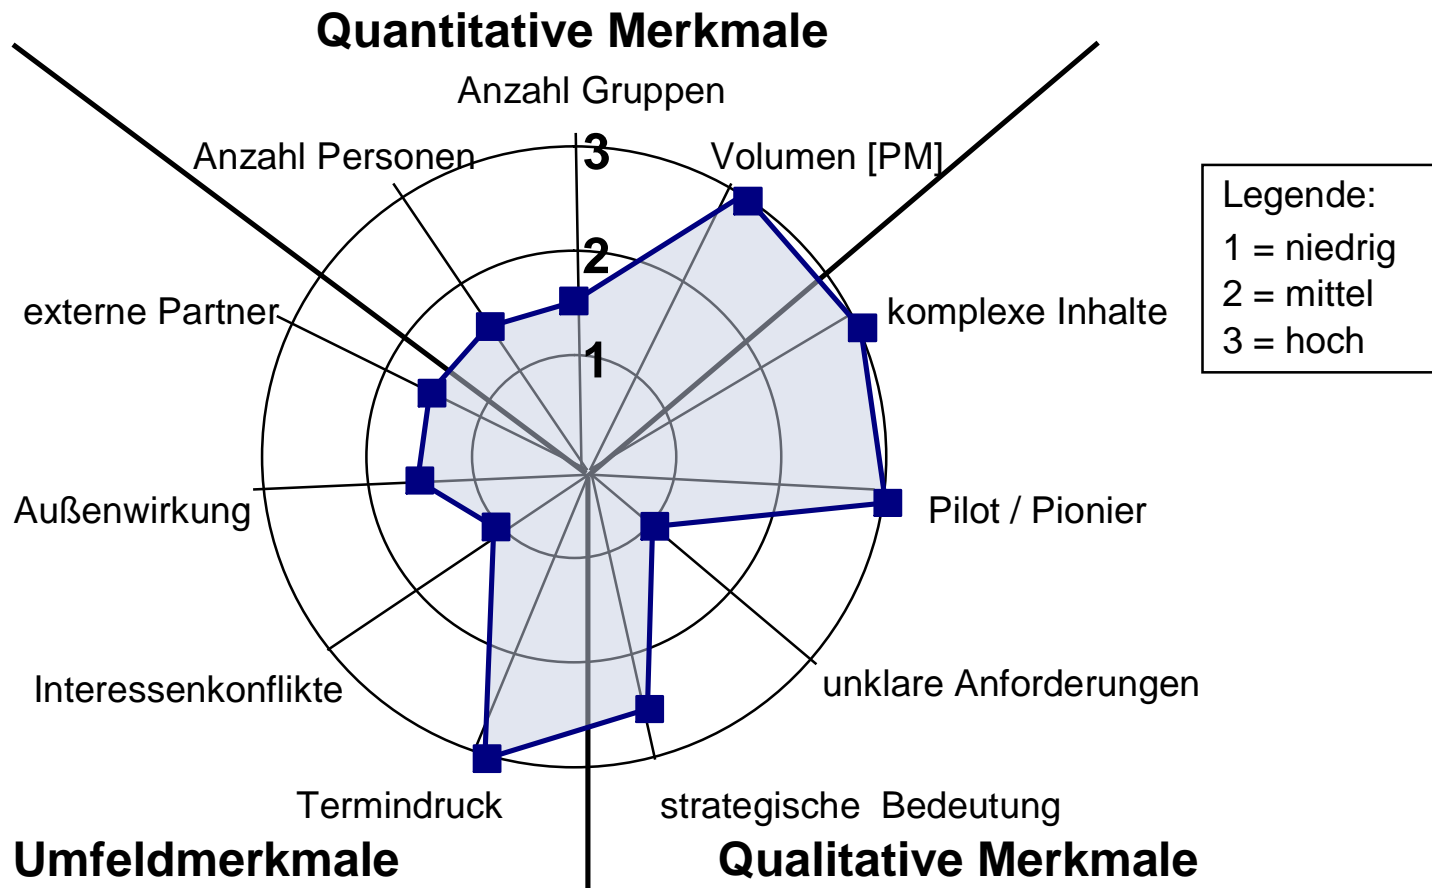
Quantitative Merkmale

Anzahl Gruppen

Anzahl Personen

3

Volumen [PM]

2

externe Partner

komplexe Inhalte

1

Außenwirkung

Pilot / Pionier

Interessenkonflikte

unklare Anforderungen

Termindruck

strategische Bedeutung

Umfeldmerkmale

Qualitative Merkmale

Legende:
1 = niedrig
2 = mittel
3 = hoch